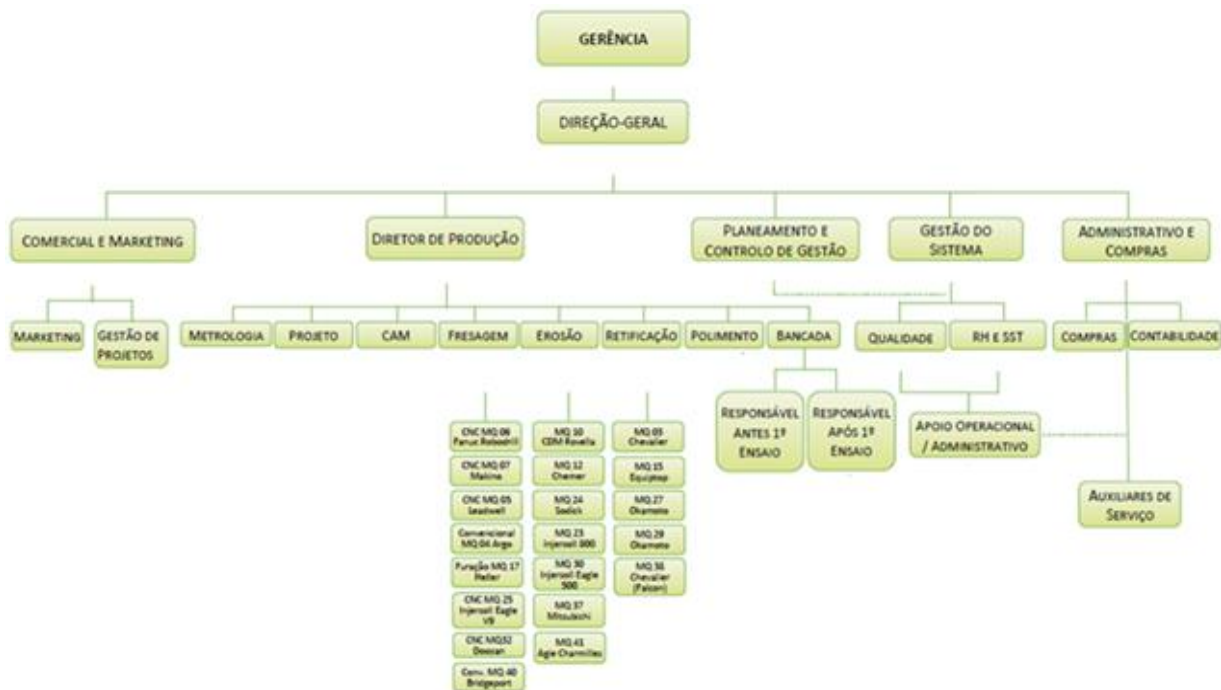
GERÊNCIA

DIREÇÃO-GERAL

COMERCIAL E MARKETING

DIRETOR DE PRODUÇÃO

PLANEAMENTO E CONTROLO DE GESTÃO

GESTÃO DO SISTEMA

ADMINISTRATIVO E COMPRAS

MARKETING

GESTÃO DE PROJETOS

METROLOGIA

PROJETO

CAM

FRESAGEM

EROSÃO

RETIFICAÇÃO

POLIMENTO

BANCADA

QUALIDADE

RH E SST

COMPRAS

CONTABILIDADE

RESPONSÁVEL ANTES 1º ENSAIO

RESPONSÁVEL APÓS 1º ENSAIO

APOIO OPERACIONAL / ADMINISTRATIVO

AUXILIARES DE SERVIÇO

CNC MQ.06 Paruc Roboedril

CNC MQ.07 Malcina

CNC MQ.05 Leadwell

Convencional MQ.04 Argo

Furação MQ.17 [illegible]

CNC MQ.25 Injersoll Eagle V9

CNC MQ.32 Doosan

Conv. MQ.40 Bridgeport

MQ.10 CDM Rovella

MQ.12 Charmer

MQ.24 Sodick

MQ.23 Injersoll 300

MQ.30 Injersoll Eagle 500

MQ.37 Mitsubishi

MQ.41 Agie Charmilles

MQ.03 Chevalier

MQ.15 Equiptop

MQ.27 Okamoto

MQ.29 Okamoto

MQ.36 Chevalier (Falcon)